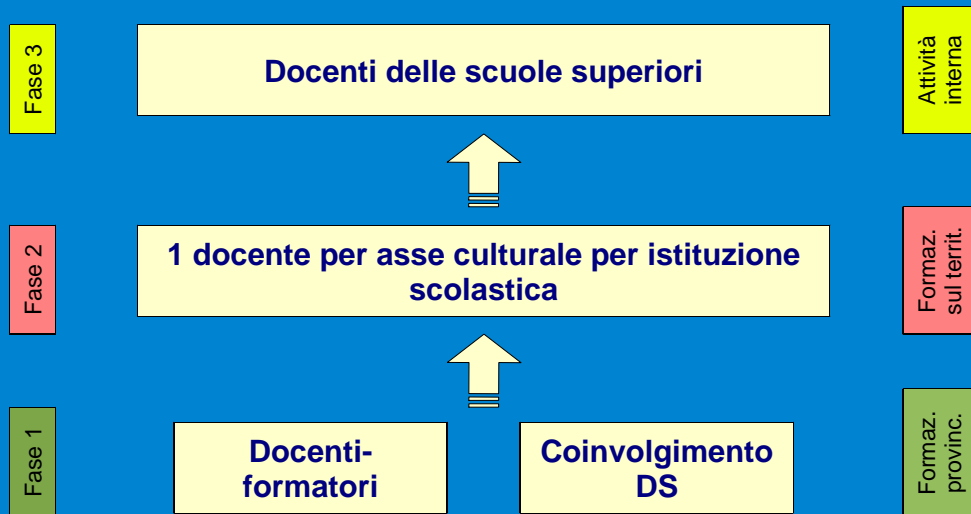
Fase 3

Docenti delle scuole superiori

Attività interna

Fase 2

1 docente per asse culturale per istituzione scolastica

Formaz. sul territ.

Fase 1

Docenti-formatori

Coinvolgimento DS

Formaz. provinc.